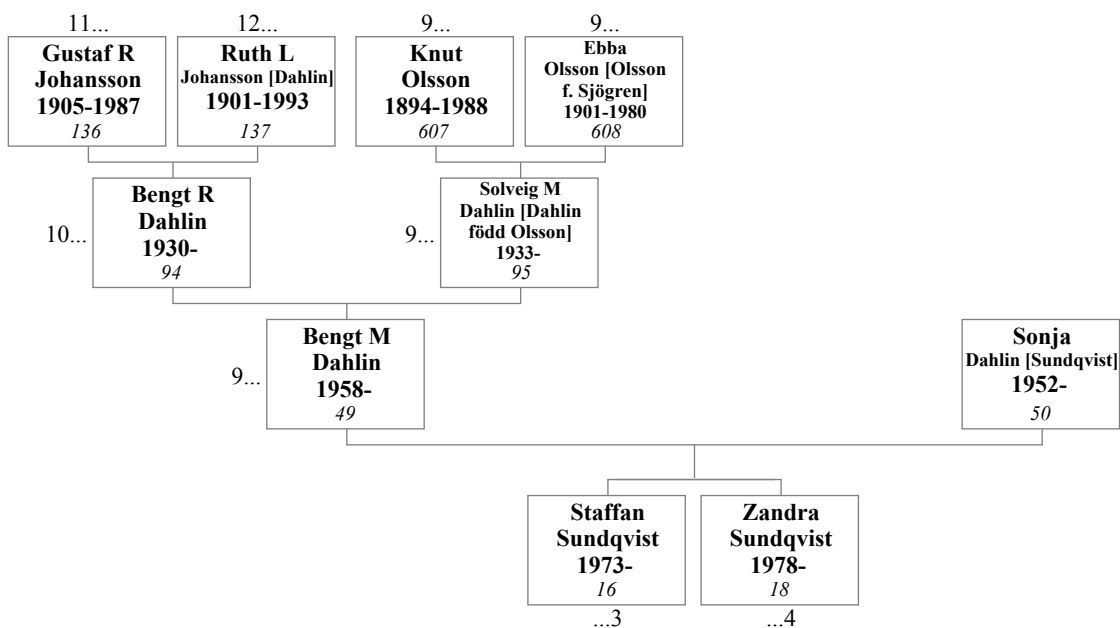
11...
Gustaf R Johansson 1905-1987
136

12...
Ruth L Johansson [Dahlin] 1901-1993
137

9...
Knut Olsson 1894-1988
607

9...
Ebba Olsson [Olsson f. Sjögren] 1901-1980
608

10...
Bengt R Dahlin 1930-
94

9...
Solveig M Dahlin [Dahlin född Olsson] 1933-
95

9...
Bengt M Dahlin 1958-
49

Sonja Dahlin [Sundqvist] 1952-
50

Staffan Sundqvist 1973-
16
...3

Zandra Sundqvist 1978-
18
...4